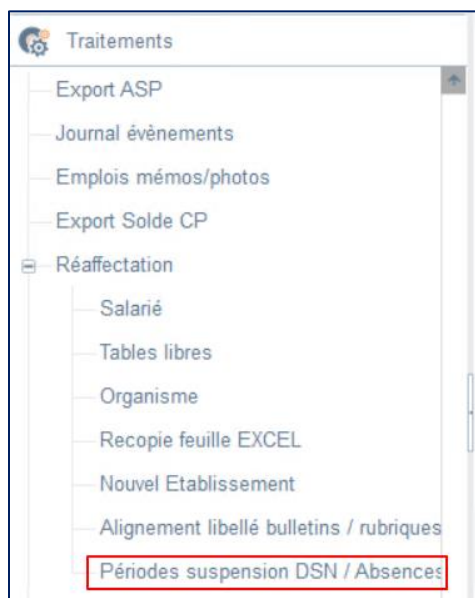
Traitements

Export ASP

Journal évènements

Emplois mémos/photos

Export Solde CP

Réaffectation

Salarié

Tables libres

Organisme

Recopie feuille EXCEL

Nouvel Etablissement

Alignement libellé bulletins / rubriques

Périodes suspension DSN / Absences